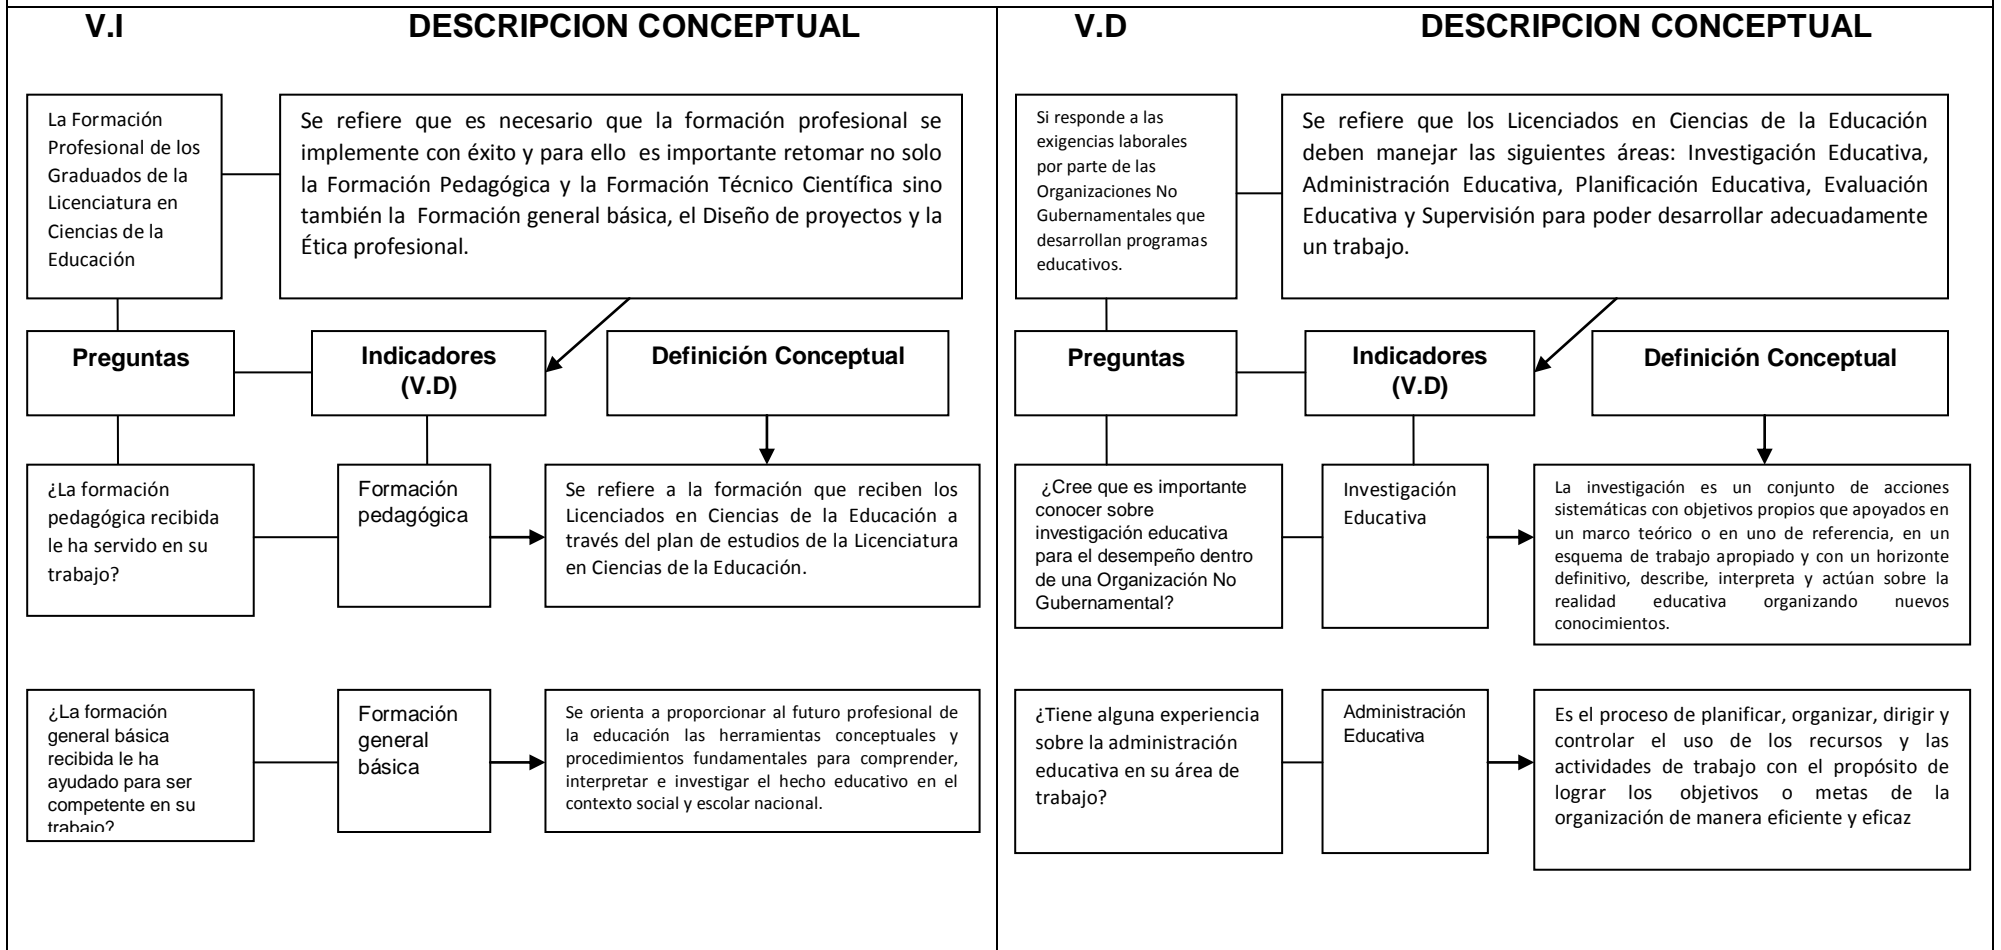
V.I DESCRIPCION CONCEPTUAL

La Formación Profesional de los Graduados de la Licenciatura en Ciencias de la Educación

Se refiere que es necesario que la formación profesional se implemente con éxito y para ello es importante retomar no solo la Formación Pedagógica y la Formación Técnico Científica sino también la Formación general básica, el Diseño de proyectos y la Ética profesional.

Preguntas

Indicadores (V.D)

Definición Conceptual

¿La formación pedagógica recibida le ha servido en su trabajo?

Formación pedagógica

Se refiere a la formación que reciben los Licenciados en Ciencias de la Educación a través del plan de estudios de la Licenciatura en Ciencias de la Educación.

¿La formación general básica recibida le ha ayudado para ser competente en su trabajo?

Formación general básica

Se orienta a proporcionar al futuro profesional de la educación las herramientas conceptuales y procedimientos fundamentales para comprender, interpretar e investigar el hecho educativo en el contexto social y escolar nacional.

V.D DESCRIPCION CONCEPTUAL

Si responde a las exigencias laborales por parte de las Organizaciones No Gubernamentales que desarrollan programas educativos.

Se refiere que los Licenciados en Ciencias de la Educación deben manejar las siguientes áreas: Investigación Educativa, Administración Educativa, Planificación Educativa, Evaluación Educativa y Supervisión para poder desarrollar adecuadamente un trabajo.

Preguntas

Indicadores (V.D)

Definición Conceptual

¿Cree que es importante conocer sobre investigación educativa para el desempeño dentro de una Organización No Gubernamental?

Investigación Educativa

La investigación es un conjunto de acciones sistemáticas con objetivos propios que apoyados en un marco teórico o en uno de referencia, en un esquema de trabajo apropiado y con un horizonte definitivo, describe, interpreta y actúan sobre la realidad educativa organizando nuevos conocimientos.

¿Tiene alguna experiencia sobre la administración educativa en su área de trabajo?

Administración Educativa

Es el proceso de planificar, organizar, dirigir y controlar el uso de los recursos y las actividades de trabajo con el propósito de lograr los objetivos o metas de la organización de manera eficiente y eficaz